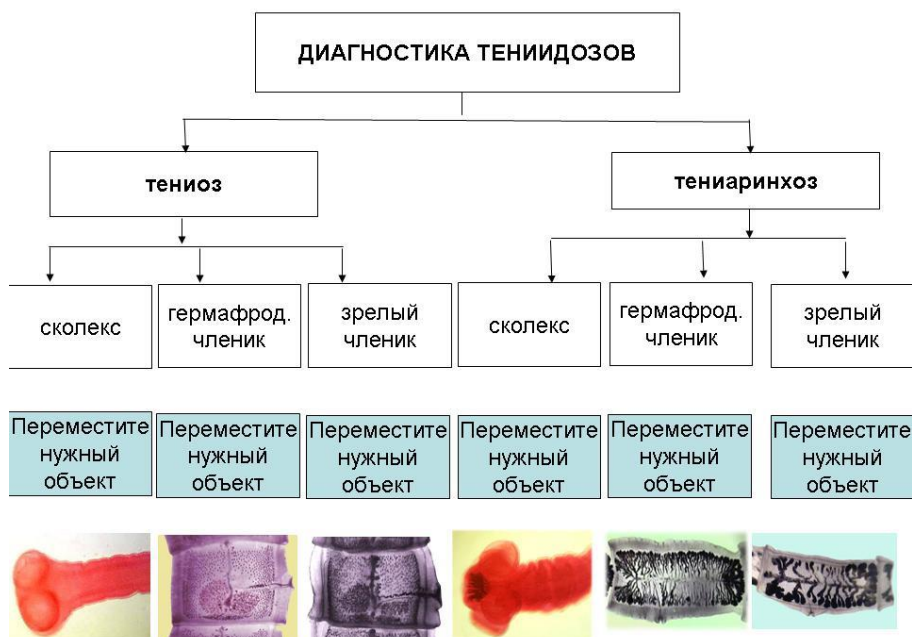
ДИАГНОСТИКА ТЕНИИДОЗОВ

тениоз

тениаринхоз

сколекс

гермафрод. членик

зрелый членик

сколекс

гермафрод. членик

зрелый членик

Переместите нужный объект

Переместите нужный объект

Переместите нужный объект

Переместите нужный объект

Переместите нужный объект

Переместите нужный объект